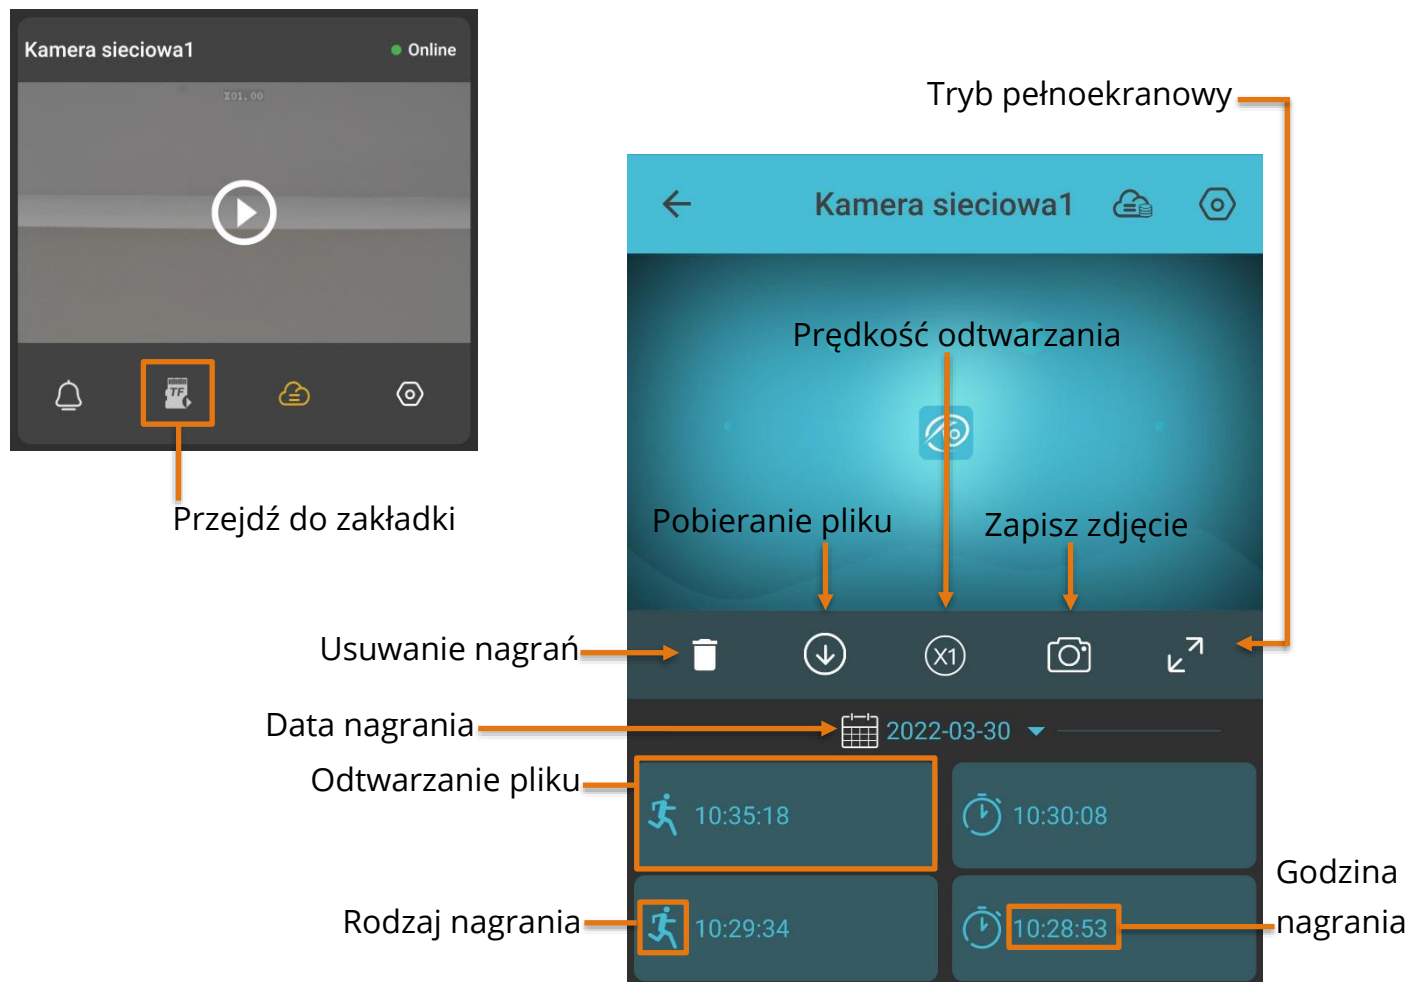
Kamera sieciowa1
Online
X01.00
TF
Przejdź do zakładki

Tryb pełnoekranowy
Kamera sieciowa1
Prędkość odtwarzania
Pobieranie pliku
Zapisz zdjęcie
Usuwanie nagrań
X1
Data nagrania
2022-03-30
Odtwarzanie pliku
10:35:18
10:30:08
Godzina nagrania
Rodzaj nagrania
10:29:34
10:28:53